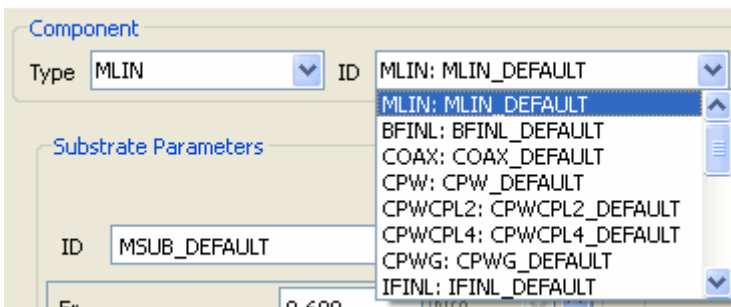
Component

Type MLIN

ID MLIN: MLIN_DEFAULT

MLIN: MLIN_DEFAULT
BFINL: BFINL_DEFAULT
COAX: COAX_DEFAULT
CPW: CPW_DEFAULT
CPWCPL2: CPWCPL2_DEFAULT
CPWCPL4: CPWCPL4_DEFAULT
CPWG: CPWG_DEFAULT
IFINL: IFINL_DEFAULT

Substrate Parameters

ID MSUB_DEFAULT

Er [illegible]